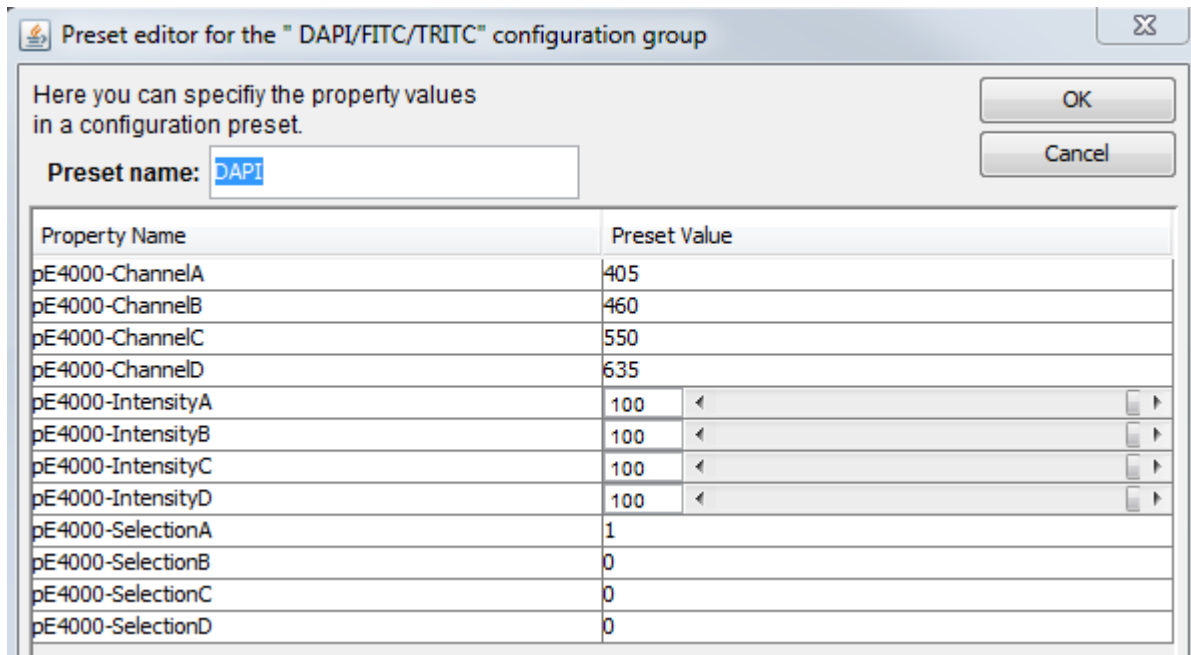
Preset editor for the " DAPI/FITC/TRITC" configuration group

Here you can specifiy the property values in a configuration preset.

OK

Cancel

Preset name: DAPI

| Property Name | Preset Value |
|---|---|
| pE4000-ChannelA | 405 |
| pE4000-ChannelB | 460 |
| pE4000-ChannelC | 550 |
| pE4000-ChannelD | 635 |
| pE4000-IntensityA | 100 |
| pE4000-IntensityB | 100 |
| pE4000-IntensityC | 100 |
| pE4000-IntensityD | 100 |
| pE4000-SelectionA | 1 |
| pE4000-SelectionB | 0 |
| pE4000-SelectionC | 0 |
| pE4000-SelectionD | 0 |